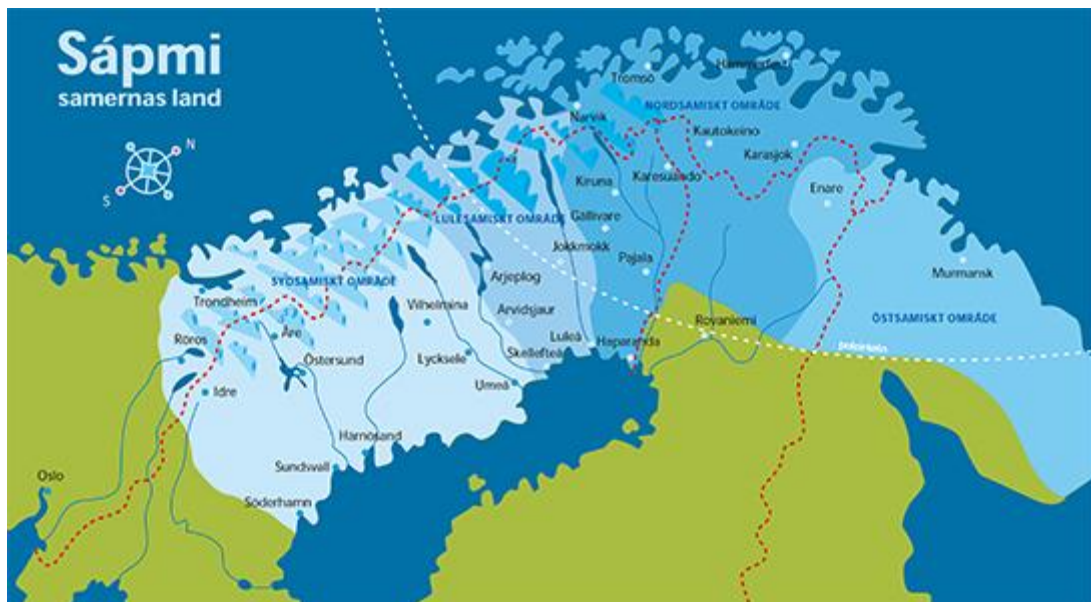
Sápmi
samernas land

N
S

Tromsö
Hammerfest
NORDSAMISKT OMRÅDE
Narvik
Kautokeino
Karasjok
Kiruna
Karesuando
Enare
LULESAMISKT OMRÅDE
Gällivare
Jokkmokk
Pajala
Murmansk
SYDSAMISKT OMRÅDE
Arjeplog
Trondheim
Vilhelmina
Arvidsjaur
Rovaniemi
ÖSTSAMISKT OMRÅDE
Åre
Luleå
Haparanda
polcirkeln
Röros
Östersund
Lycksele
Skellefteå
Umeå
Idre
Härnösand
Sundsvall
Oslo
Söderhamn